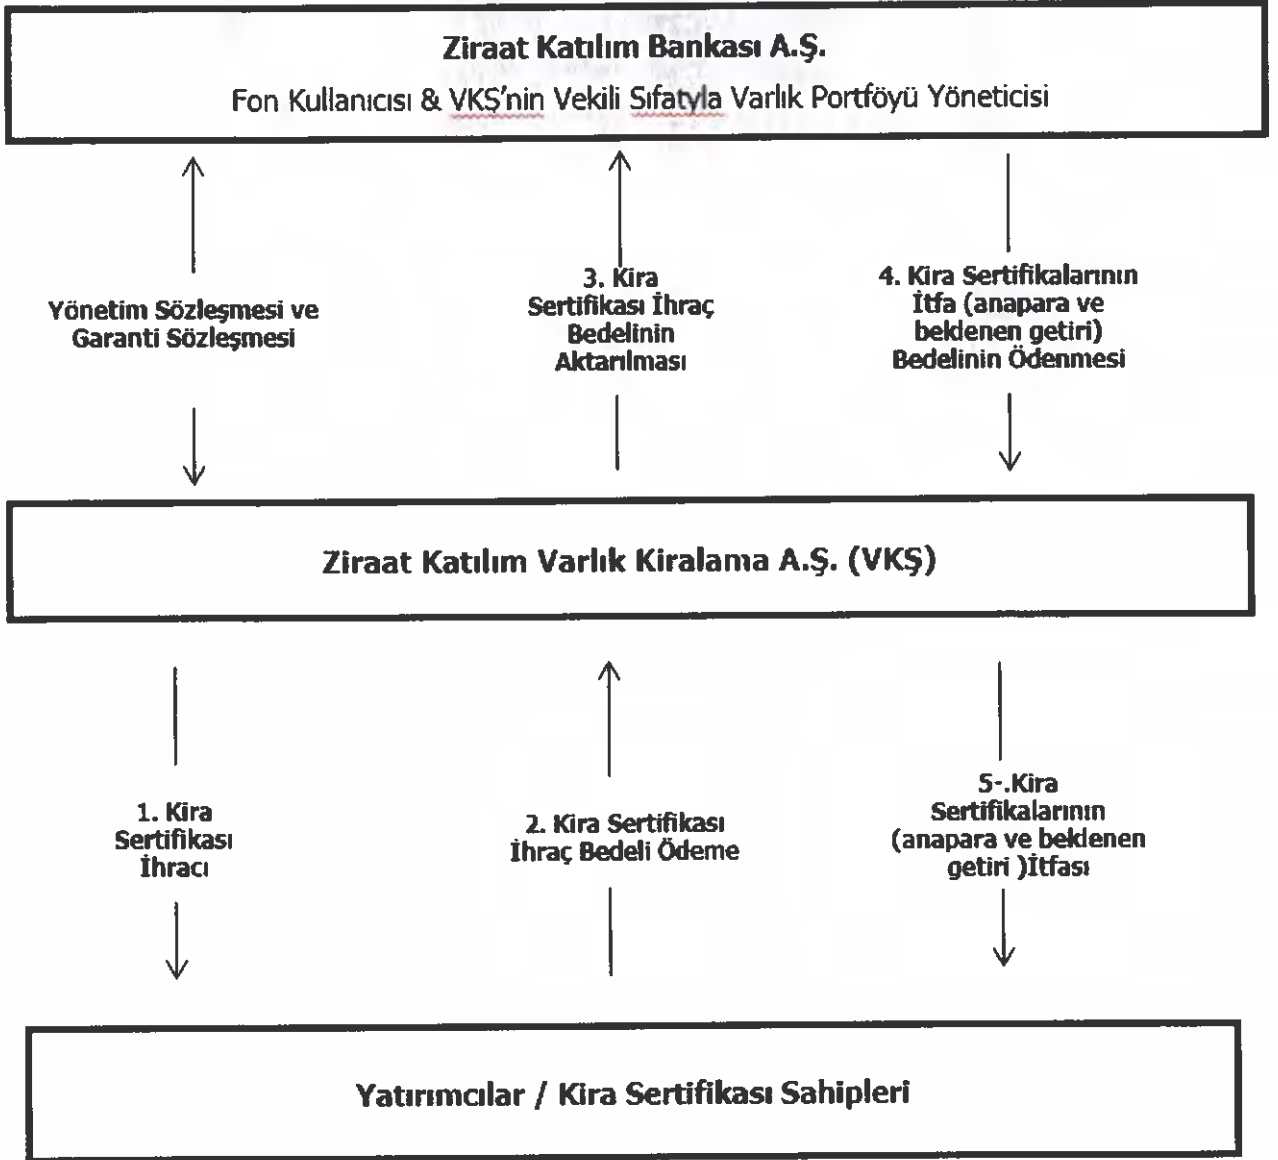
Ziraat Katılım Bankası A.Ş.
Fon Kullanıcısı & VKŞ'nin Vekili Sıfatıyla Varlık Portföyü Yöneticisi

Yönetim Sözleşmesi ve Garanti Sözleşmesi

3. Kira Sertifikası İhraç Bedelinin Aktarılması

4. Kira Sertifikalarının İtfa (anapara ve beklenen getiri) Bedelinin Ödenmesi

Ziraat Katılım Varlık Kiralama A.Ş. (VKŞ)

1. Kira Sertifikası İhracı

2. Kira Sertifikası İhraç Bedeli Ödeme

5-.Kira Sertifikalarının (anapara ve beklenen getiri )İtfası

Yatırımcılar / Kira Sertifikası Sahipleri